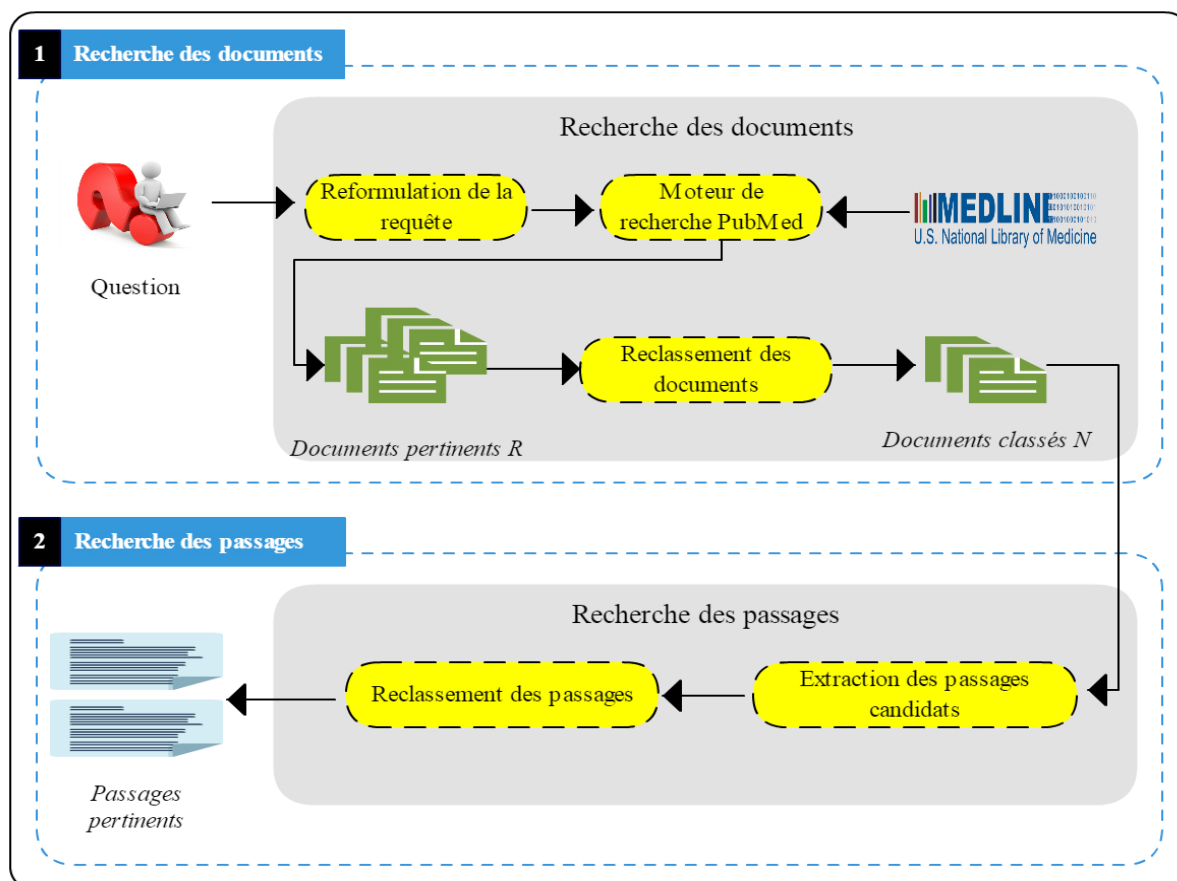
1 Recherche des documents

Recherche des documents

Question

Reformulation de la requête

Moteur de recherche PubMed

MEDLINE
U.S. National Library of Medicine

Documents pertinents R

Reclassement des documents

Documents classés N

2 Recherche des passages

Recherche des passages

Reclassement des passages

Extraction des passages candidats

Passages pertinents